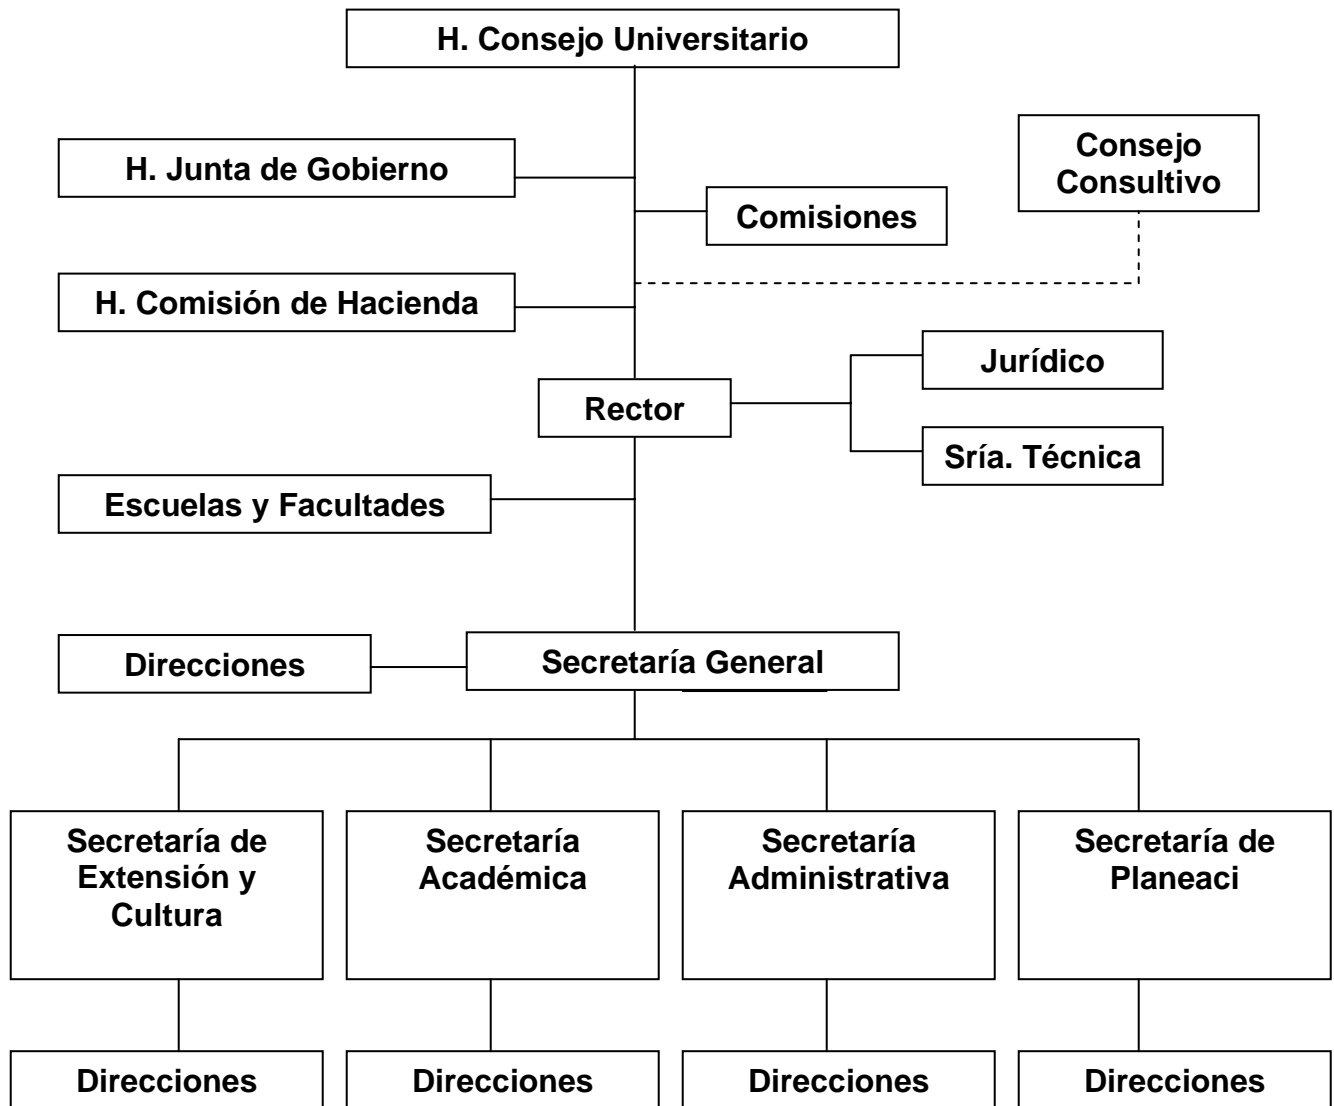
H. Consejo Universitario

H. Junta de Gobierno

Comisiones

Consejo Consultivo

H. Comisión de Hacienda

Jurídico

Rector

Sría. Técnica

Escuelas y Facultades

Direcciones

Secretaría General

Secretaría de Extensión y Cultura

Secretaría Académica

Secretaría Administrativa

Secretaría de Planeaci

Direcciones

Direcciones

Direcciones

Direcciones